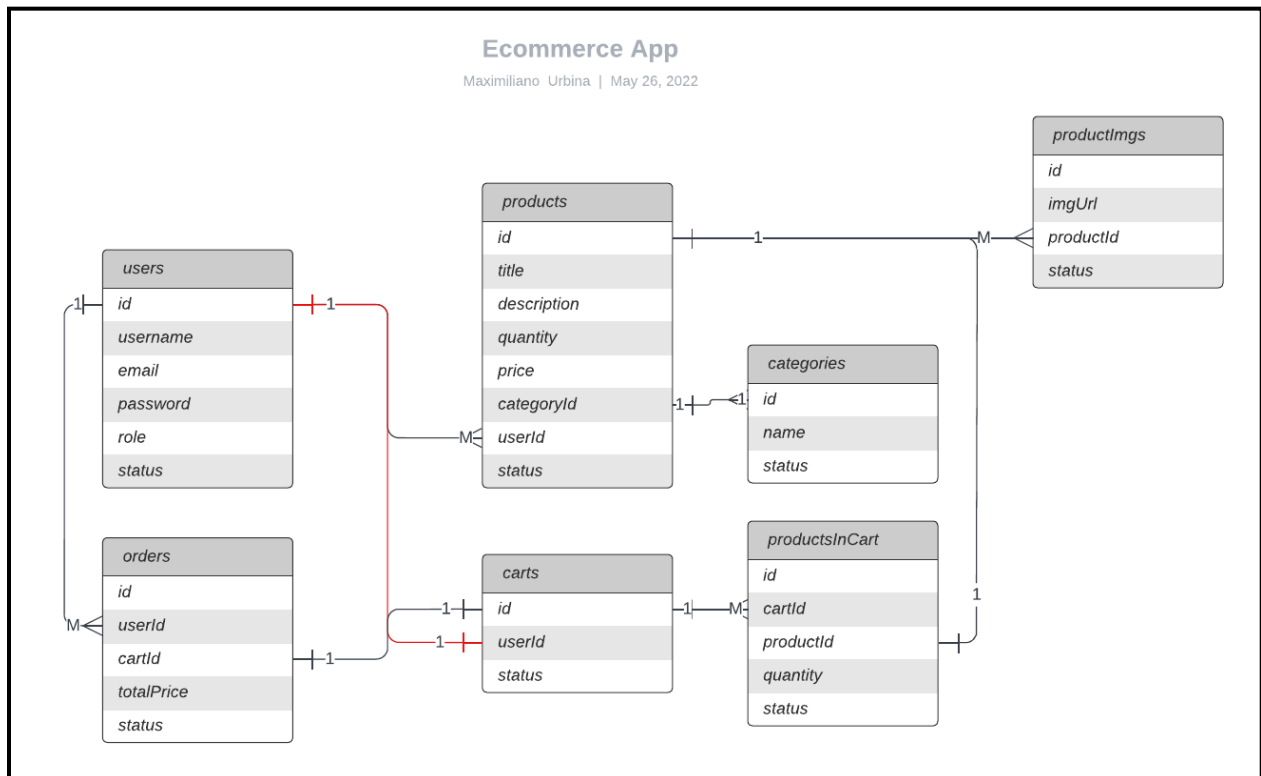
Ecommerce App
Maximiliano Urbina | May 26, 2022

productImgs
id
imgUrl
productId
status

products
id
title
description
quantity
price
categoryId
userId
status

users
id
username
email
password
role
status

categories
id
name
status

orders
id
userId
cartId
totalPrice
status

carts
id
userId
status

productsInCart
id
cartId
productId
quantity
status

1
M
1
1
M
1
1
1
M
1
1
1
1
M
1